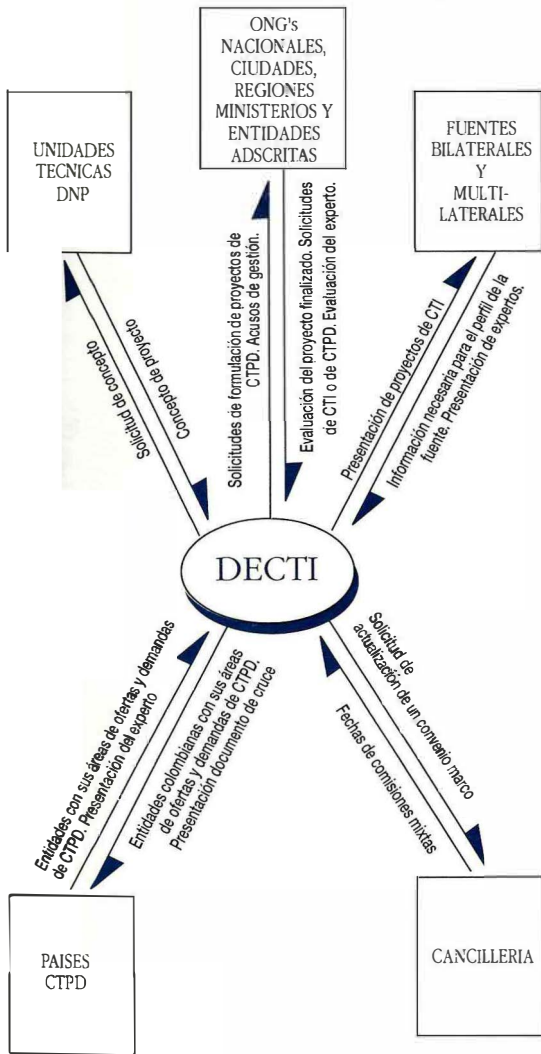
ONG's NACIONALES, CIUDADES, REGIONES MINISTERIOS Y ENTIDADES ADSCRITAS

UNIDADES TECNICAS DNP

FUENTES BILATERALES Y MULTI-LATERALES

Solicitud de concepto

Concepto de proyecto

Solicitudes de formulación de proyectos de CTPD. Acusos de gestión.

Evaluación del proyecto finalizado. Solicitudes de CTI o de CTPD. Evaluación del experto.

Presentación de proyectos de CTI

Información necesaria para el perfil de la fuente. Presentación de expertos.

DECTI

Entidades con sus áreas de ofertas y demandas de CTPD. Presentación del experto

Entidades colombianas con sus áreas de ofertas y demandas de CTPD. Presentación documento de cruce

Solicitud de actualización de un convenio marco

Fechas de comisiones mixtas

PAISES CTPD

CANCILLERIA